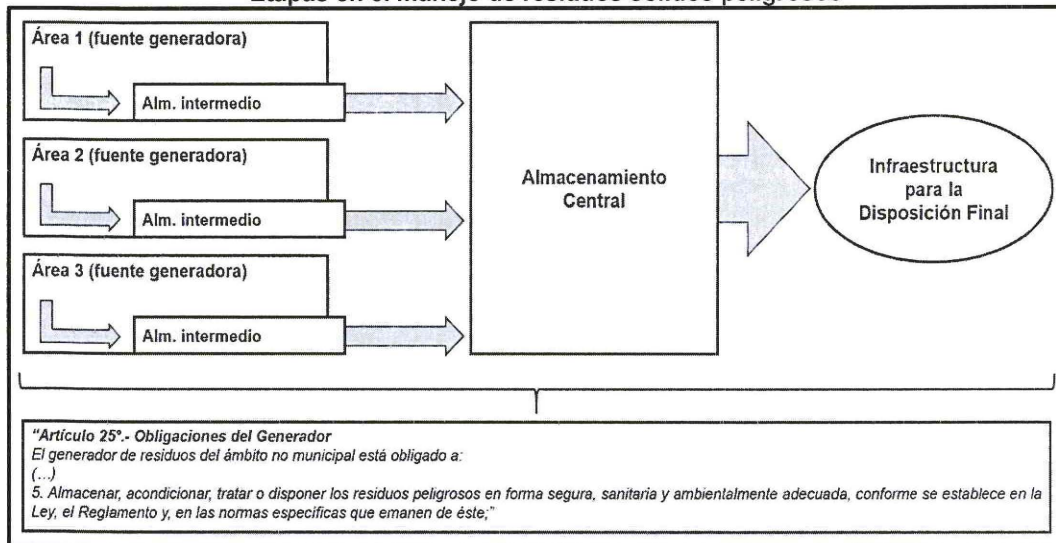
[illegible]

Área 1 (fuente generadora)

Alm. intermedio

Área 2 (fuente generadora)

Alm. intermedio

Área 3 (fuente generadora)

Alm. intermedio

Almacenamiento Central

Infraestructura para la Disposición Final

"Artículo 25°.- Obligaciones del Generador
El generador de residuos del ámbito no municipal está obligado a:
(...)
5. Almacenar, acondicionar, tratar o disponer los residuos peligrosos en forma segura, sanitaria y ambientalmente adecuada, conforme se establece en la Ley, el Reglamento y, en las normas específicas que emanen de éste;"